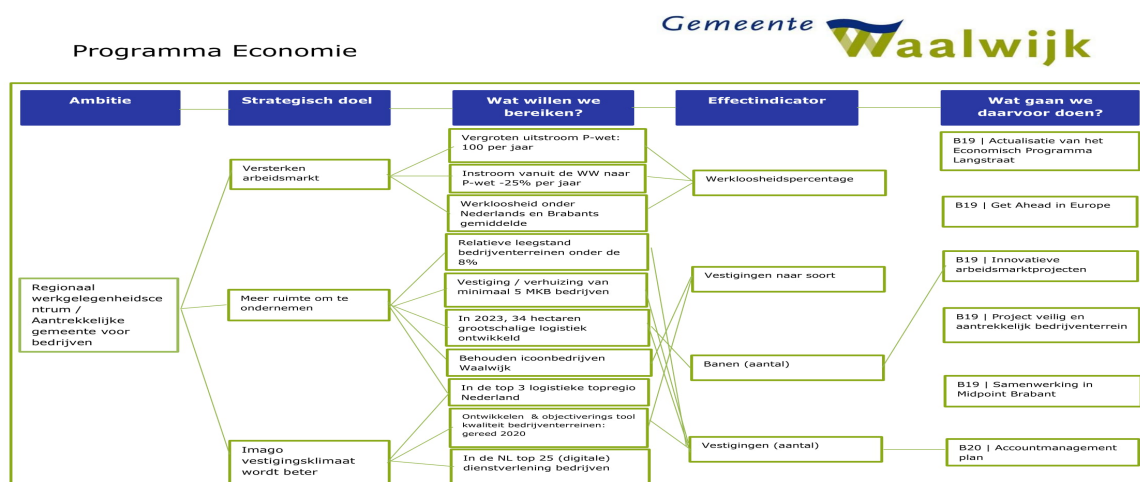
Programma Economie

Gemeente Waalwijk

Ambitie

Strategisch doel

Wat willen we bereiken?

Effectindicator

Wat gaan we daarvoor doen?

Regionaal werkgelegenheidscentrum / Aantrekkelijke gemeente voor bedrijven

Versterken arbeidsmarkt

Meer ruimte om te ondernemen

Imago vestigingsklimaat wordt beter

Vergroten uitstroom P-wet: 100 per jaar

Instroom vanuit de WW naar P-wet -25% per jaar

Werkloosheid onder Nederlands en Brabants gemiddelde

Relatieve leegstand bedrijventerreinen onder de 8%

Vestiging / verhuizing van minimaal 5 MKB bedrijven

In 2023, 34 hectaren grootschalige logistiek ontwikkeld

Behouden icoonbedrijven Waalwijk

In de top 3 logistieke topregio Nederland

Ontwikkelen & objectiverings tool kwaliteit bedrijventerreinen: gereed 2020

In de NL top 25 (digitale) dienstverlening bedrijven

Werkloosheidspercentage

Vestigingen naar soort

Banen (aantal)

Vestigingen (aantal)

B19 | Actualisatie van het Economisch Programma Langstraat

B19 | Get Ahead in Europe

B19 | Innovatieve arbeidsmarktprojecten

B19 | Project veilig en aantrekkelijk bedrijventerrein

B19 | Samenwerking in Midpoint Brabant

B20 | Accountmanagement plan